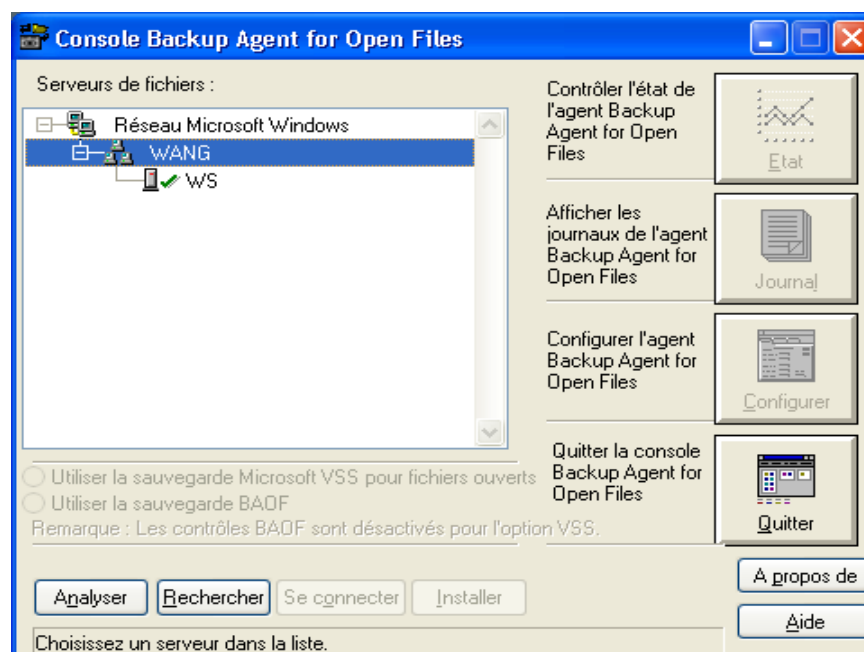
Console Backup Agent for Open Files

Serveurs de fichiers :

Réseau Microsoft Windows
WANG
WS

Contrôler l'état de l'agent Backup Agent for Open Files

Etat

Afficher les journaux de l'agent Backup Agent for Open Files

Journal

Configurer l'agent Backup Agent for Open Files

Configurer

Quitter la console Backup Agent for Open Files

Quitter

Utiliser la sauvegarde Microsoft VSS pour fichiers ouverts
Utiliser la sauvegarde BAOF
Remarque : Les contrôles BAOF sont désactivés pour l'option VSS.

Analyser
Rechercher
Se connecter
Installer

A propos de
Aide

Choisissez un serveur dans la liste.